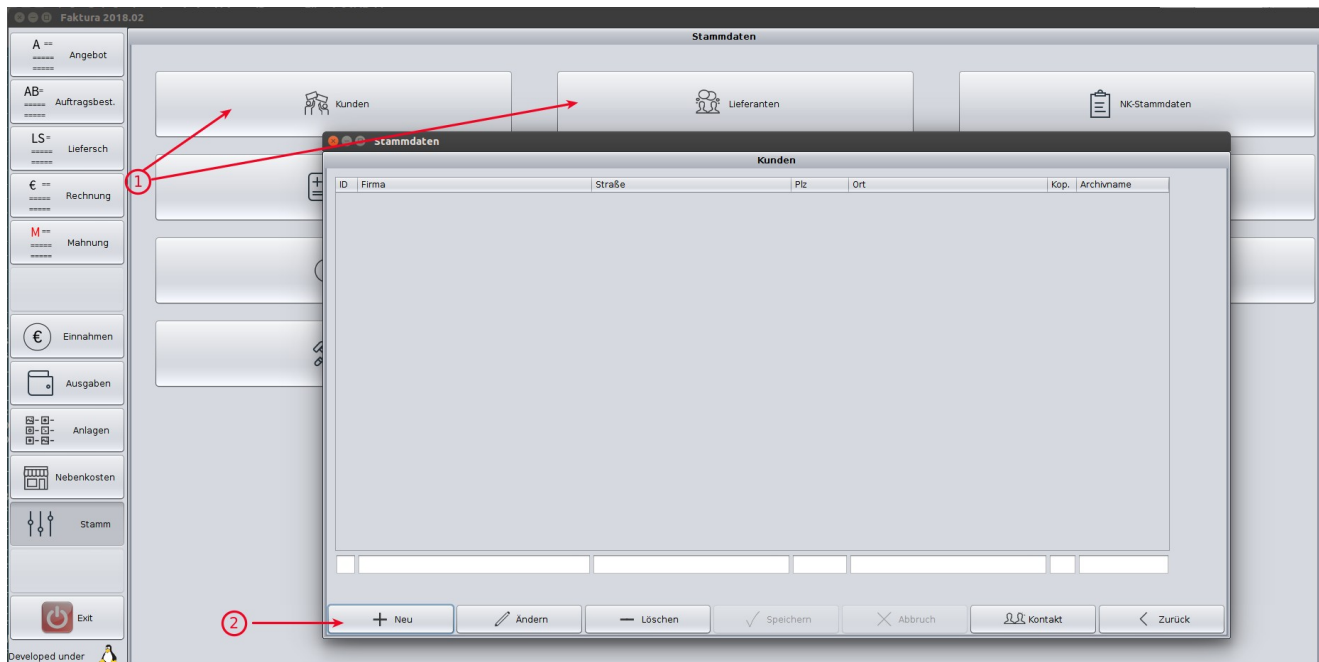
Faktura 2018.02

A Angebot
AB Auftragsbest.
LS Liefersch
€ Rechnung
M Mahnung
Einnahmen
Ausgaben
Anlagen
Nebenkosten
Stamm
Exit
Developed under

Stammdaten

Kunden
Lieferanten
NK-Stammdaten

1

Stammdaten

Kunden

| ID | Firma | Straße | Plz | Ort | Kop. | Archivname |
|---|---|---|---|---|---|---|

2

Neu
Ändern
Löschen
Speichern
Abbruch
Kontakt
Zurück